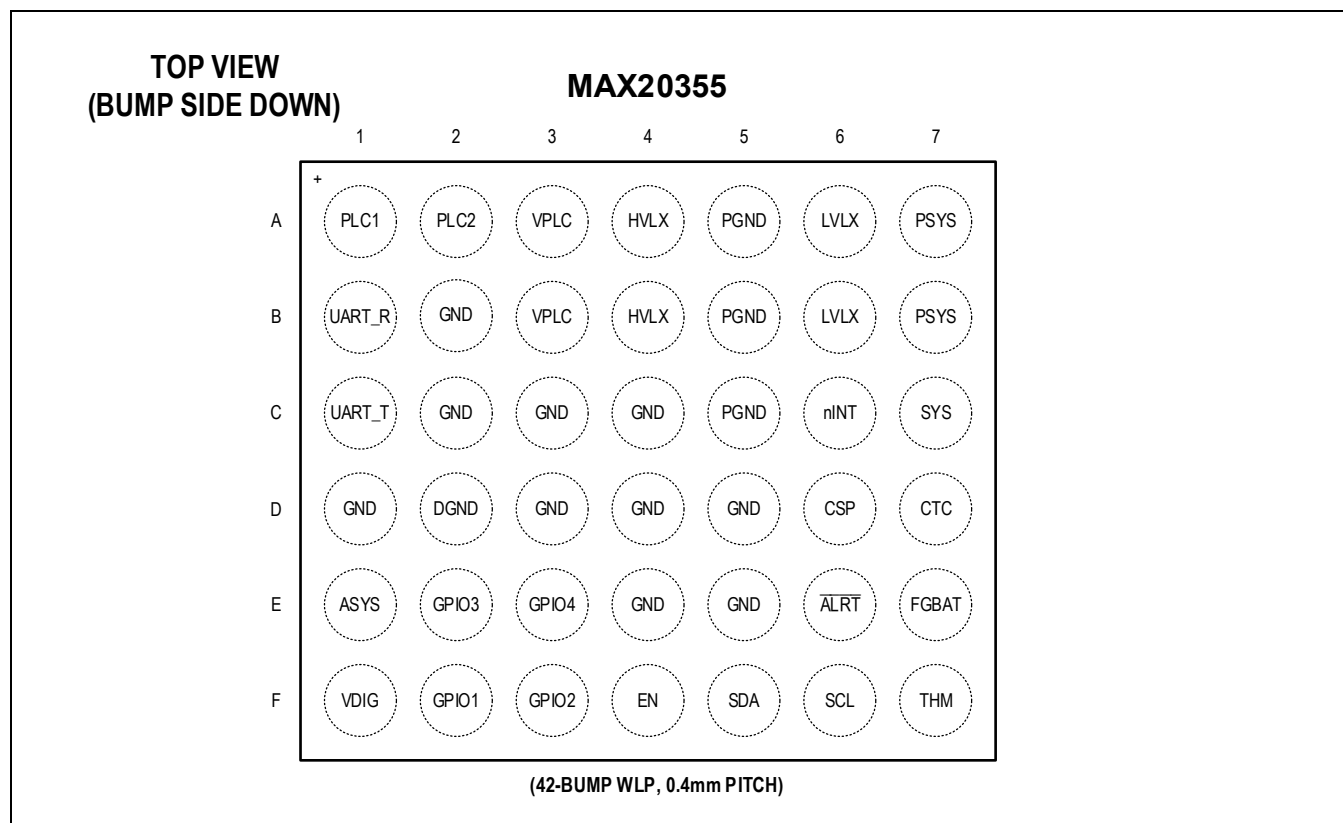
TOP VIEW
(BUMP SIDE DOWN)

MAX20355

|   | 1 | 2 | 3 | 4 | 5 | 6 | 7 |
|---|---|---|---|---|---|---|---|
| A | PLC1 | PLC2 | VPLC | HVLX | PGND | LVLX | PSYS |
| B | UART_R | GND | VPLC | HVLX | PGND | LVLX | PSYS |
| C | UART_T | GND | GND | GND | PGND | nINT | SYS |
| D | GND | DGND | GND | GND | GND | CSP | CTC |
| E | ASYS | GPIO3 | GPIO4 | GND | GND | $\overline{ALRT}$ | FGBAT |
| F | VDIG | GPIO1 | GPIO2 | EN | SDA | SCL | THM |

+

(42-BUMP WLP, 0.4mm PITCH)